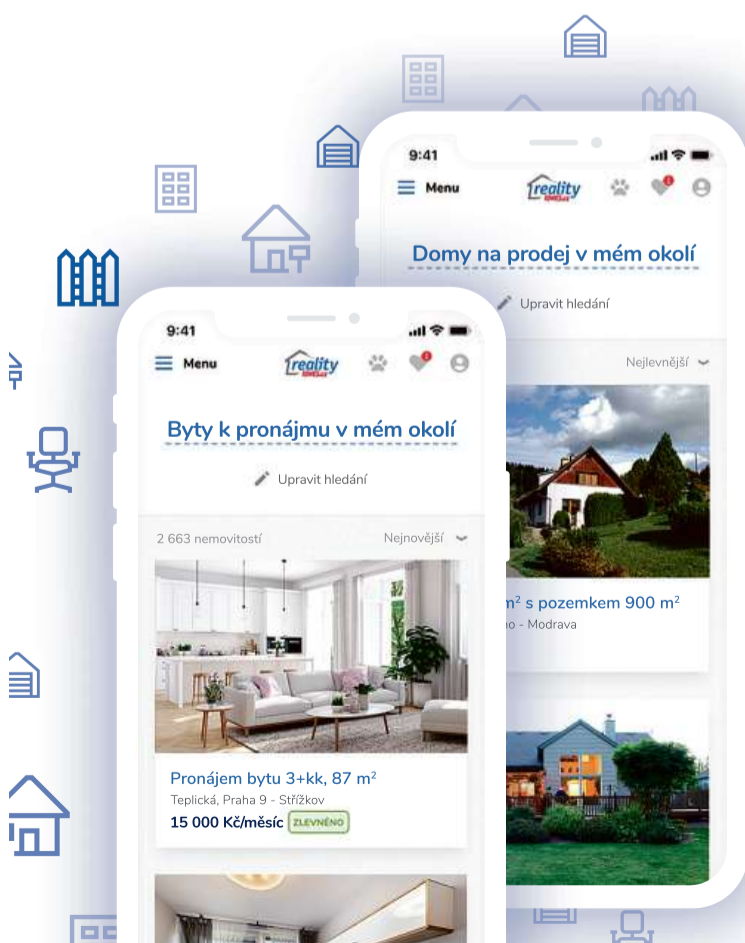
9:41

Menu

reality

Domy na prodej v mém okolí

Upravit hledání

Nejlevnější

m$^2$ s pozemkem 900 m$^2$

o - Modrava

9:41

Menu

reality

Byty k pronájmu v mém okolí

Upravit hledání

2 663 nemovitostí

Nejnovější

Pronájem bytu 3+kk, 87 m$^2$

Teplická, Praha 9 - Střížkov

15 000 Kč/měsíc ZLEVNĚNO